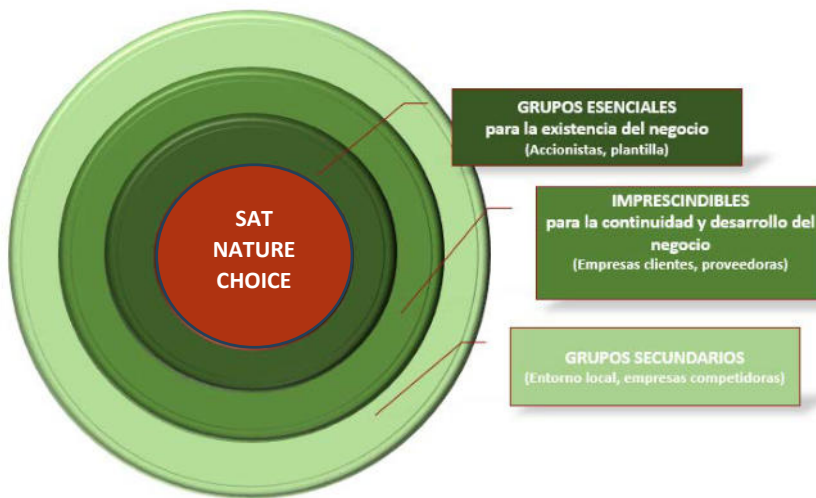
SAT
NATURE
CHOICE

GRUPOS ESENCIALES
para la existencia del negocio
(Accionistas, plantilla)

IMPRESCINDIBLES
para la continuidad y desarrollo del negocio
(Empresas clientes, proveedoras)

GRUPOS SECUNDARIOS
(Entorno local, empresas competidoras)